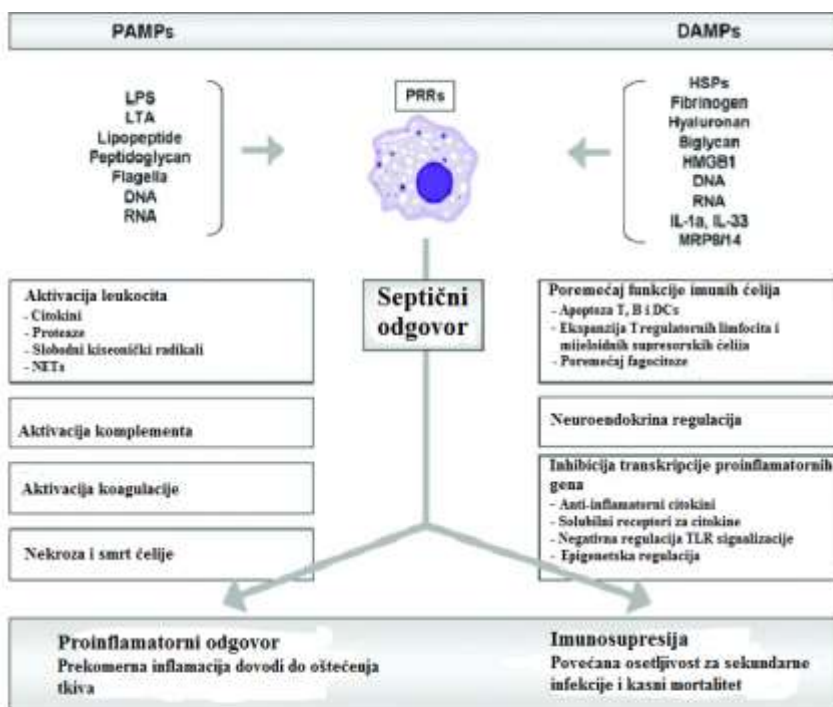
PAMPs

DAMPs

LPS
LTA
Lipopeptide
Peptidoglycan
Flagella
DNA
RNA

PRRs

HSPs
Fibrinogen
Hyaluronan
Biglycan
HMGB1
DNA
RNA
IL-1a, IL-33
MRP8/14

Aktivacija leukocita
- Citokini
- Proteaze
- Slobodni kiseonički radikali
- NETs

Septični odgovor

Poremećaj funkcije imunih ćelija
- Apoptoza T, B i DCs
- Ekspanzija T regulatornih limfocita i mijeloidnih supresorskih ćelija
- Poremećaj fagocitoze

Aktivacija komplementa

Neuroendokrina regulacija

Aktivacija koagulacije

Inhibicija transkripcije proinflamatornih gena
- Anti-inflamatorni citokini
- Solubilni receptori za citokine
- Negativna regulacija TLR signalizacije
- Epigenetska regulacija

Nekroza i smrt ćelije

Proinflamatorni odgovor
Prekomerna inflamacija dovodi do oštećenja tkiva

Imunosupresija
Povećana osetljivost za sekundarne infekcije i kasni mortalitet